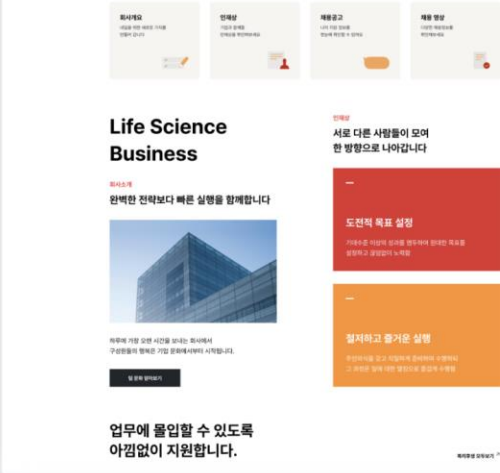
회사개요
새로운 미래의 가치를 만들어 갑니다

인재상
기업이 원하는 인재상을 확인하세요

채용공고
나의 미래 인재를 현실에 확인할 수 있어요

채용 영상
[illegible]

Life Science Business

회사소개
완벽한 전략보다 빠른 실행을 함께합니다

하루에 가장 오랜 시간을 보내는 회사에서 구성원들의 행복은 기업 문화에서부터 시작합니다.

팀 문화 알아보기

인재상
서로 다른 사람들이 모여 한 방향으로 나아갑니다

—
도전적 목표 설정
기대수준 이상의 성과를 열망하여 참대한 목표를 설정하고 끊임없이 노력함

—
철저하고 즐거운 실행
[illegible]

업무에 몰입할 수 있도록 아낌없이 지원합니다.

복리후생 알아보기